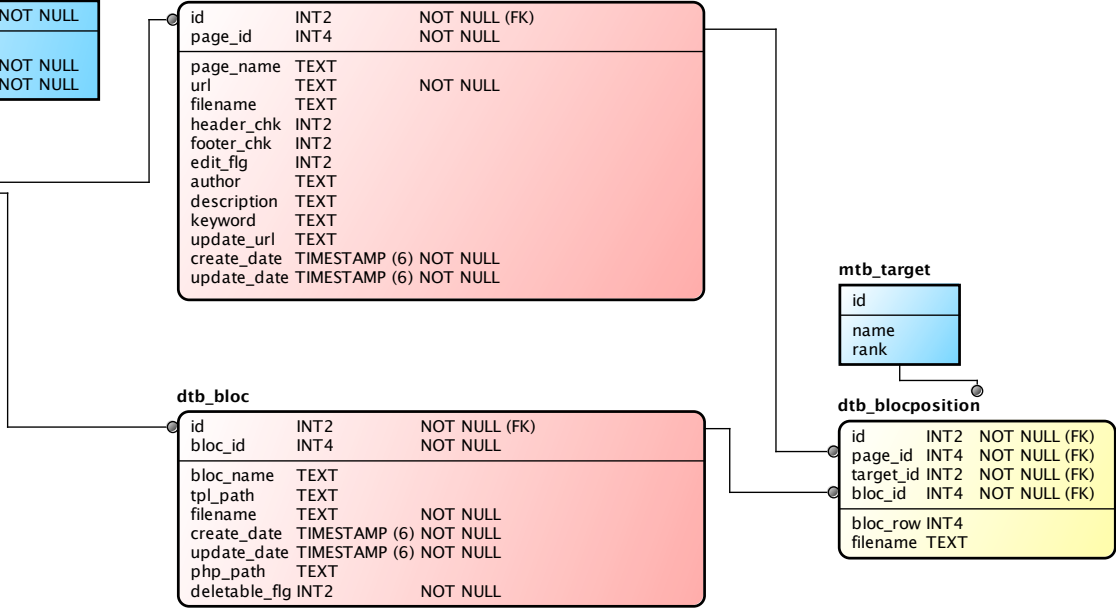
NOT NULL

NOT NULL
NOT NULL

| | | |
|---|---|---|
| id | INT2 | NOT NULL (FK) |
| page_id | INT4 | NOT NULL |
| page_name | TEXT | |
| url | TEXT | NOT NULL |
| filename | TEXT | |
| header_chk | INT2 | |
| footer_chk | INT2 | |
| edit_flg | INT2 | |
| author | TEXT | |
| description | TEXT | |
| keyword | TEXT | |
| update_url | TEXT | |
| create_date | TIMESTAMP (6) | NOT NULL |
| update_date | TIMESTAMP (6) | NOT NULL |

mtb_target

id
name
rank

dtb_bloc

| | | |
|---|---|---|
| id | INT2 | NOT NULL (FK) |
| bloc_id | INT4 | NOT NULL |
| bloc_name | TEXT | |
| tpl_path | TEXT | |
| filename | TEXT | NOT NULL |
| create_date | TIMESTAMP (6) | NOT NULL |
| update_date | TIMESTAMP (6) | NOT NULL |
| php_path | TEXT | |
| deletable_flg | INT2 | NOT NULL |

dtb_blocposition

| | | |
|---|---|---|
| id | INT2 | NOT NULL (FK) |
| page_id | INT4 | NOT NULL (FK) |
| target_id | INT2 | NOT NULL (FK) |
| bloc_id | INT4 | NOT NULL (FK) |
| bloc_row | INT4 | |
| filename | TEXT | |